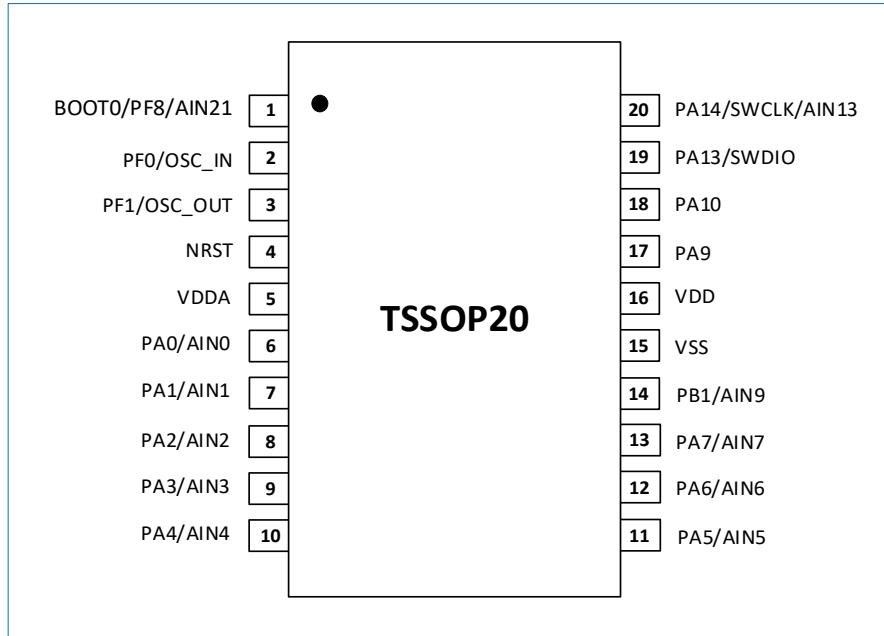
BOOT0/PF8/AIN21 1
PF0/OSC_IN 2
PF1/OSC_OUT 3
NRST 4
VDDA 5
PA0/AIN0 6
PA1/AIN1 7
PA2/AIN2 8
PA3/AIN3 9
PA4/AIN4 10

TSSOP20

20 PA14/SWCLK/AIN13
19 PA13/SWDIO
18 PA10
17 PA9
16 VDD
15 VSS
14 PB1/AIN9
13 PA7/AIN7
12 PA6/AIN6
11 PA5/AIN5